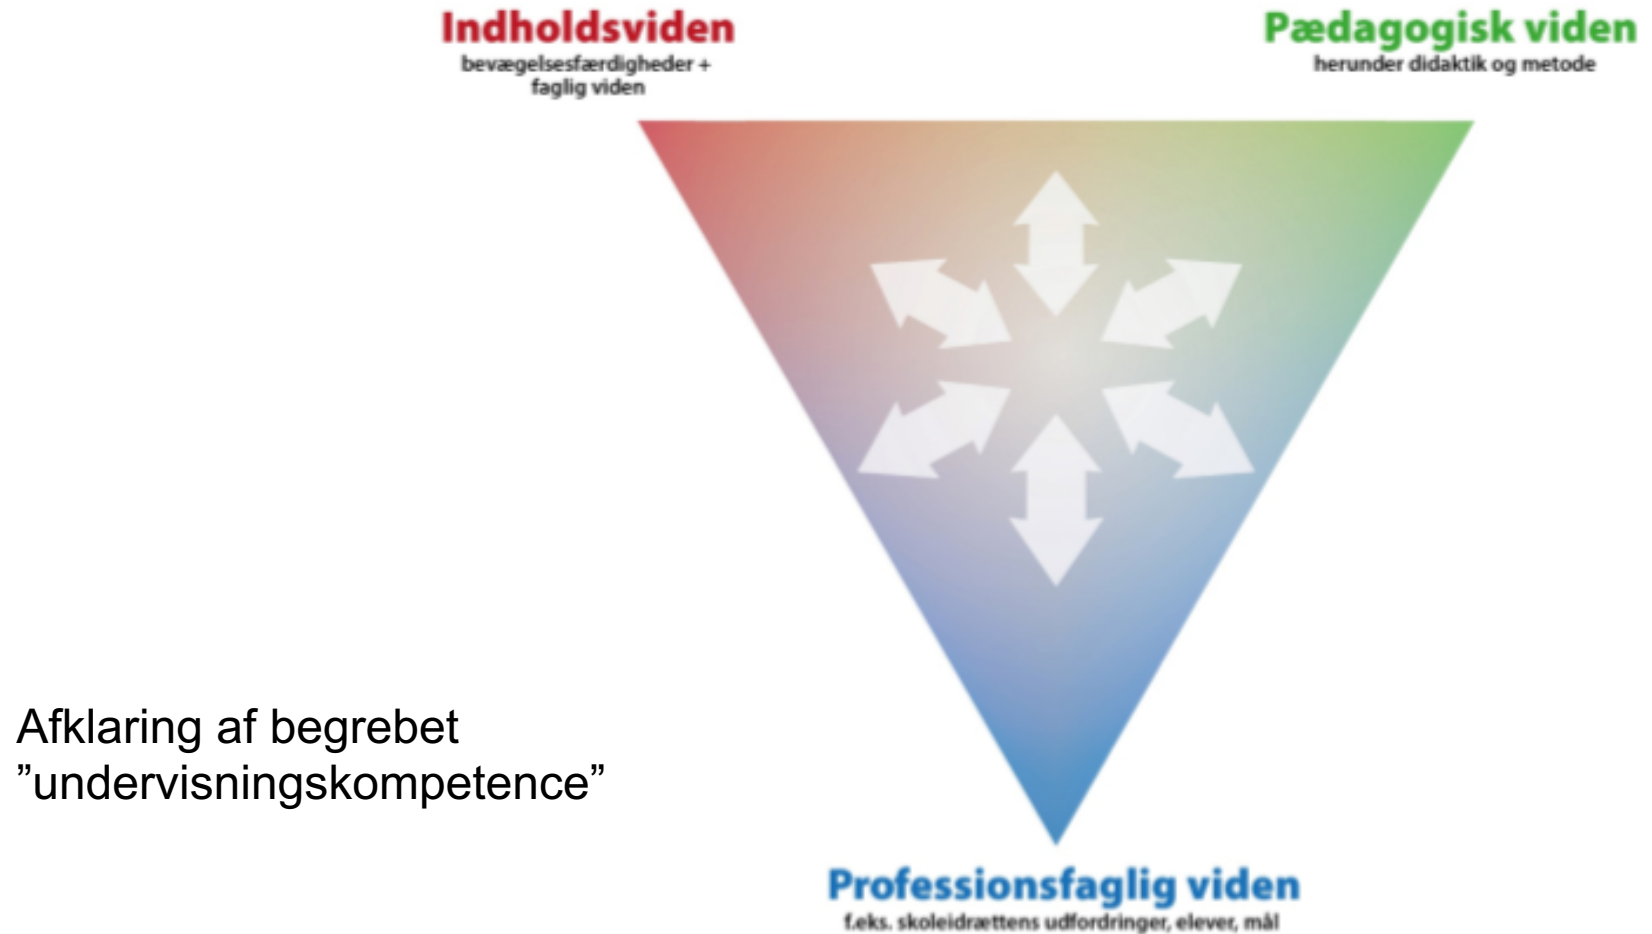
Indholdsviden
bevægelsesfærdigheder + faglig viden

Pædagogisk viden
herunder didaktik og metode

Professionsfaglig viden
f.eks. skoleidrættens udfordringer, elever, mål

Afklaring af begrebet ”undervisningskompetence”